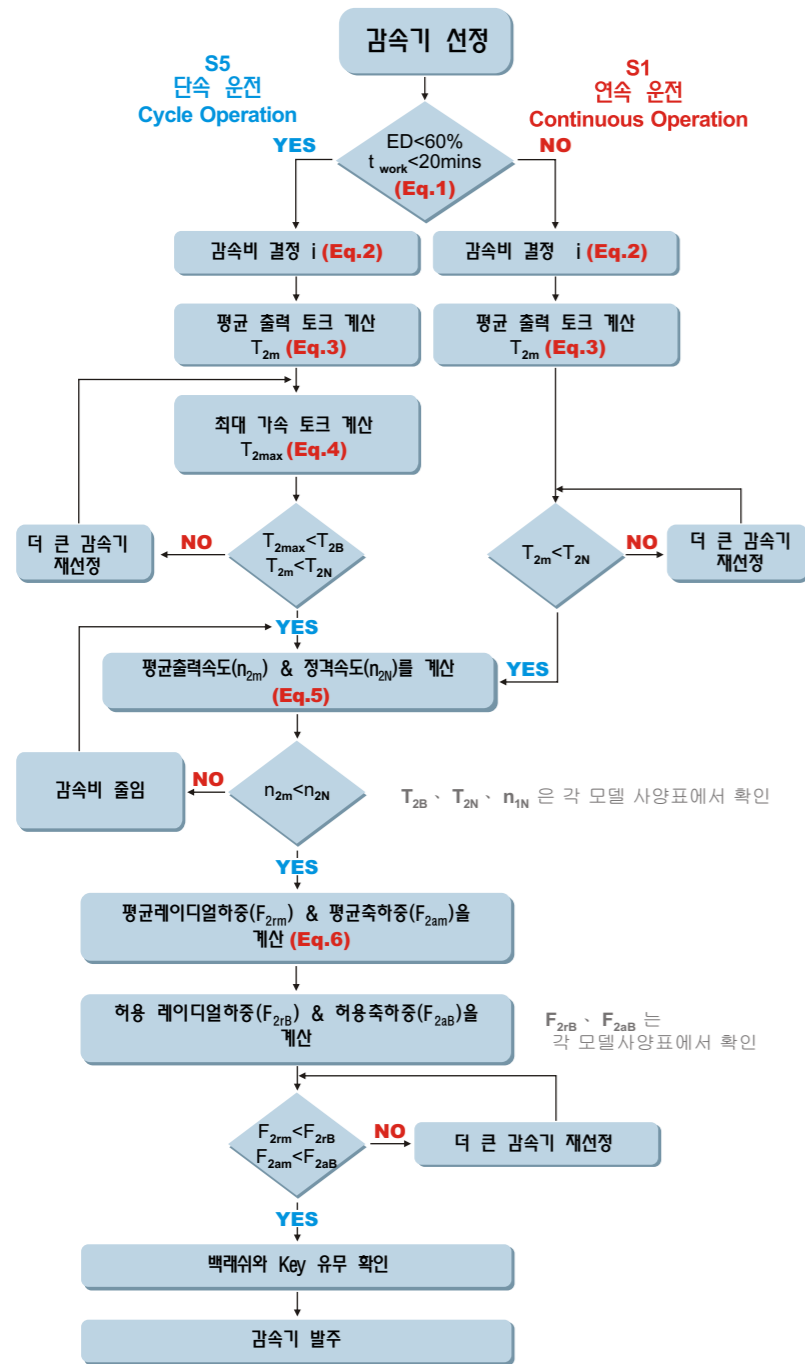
감속기 선정

S5
단속 운전
Cycle Operation

S1
연속 운전
Continuous Operation

ED<60%
$t_{work}$<20mins
(Eq.1)

YES

NO

감속비 결정 i (Eq.2)

감속비 결정 i (Eq.2)

평균 출력 토크 계산
$T_{2m}$ (Eq.3)

평균 출력 토크 계산
$T_{2m}$ (Eq.3)

최대 가속 토크 계산
$T_{2max}$ (Eq.4)

더 큰 감속기 재선정

NO

$T_{2max}$<$T_{2B}$
$T_{2m}$<$T_{2N}$

$T_{2m}$<$T_{2N}$

NO

더 큰 감속기 재선정

YES

평균출력속도($n_{2m}$) & 정격속도($n_{2N}$)를 계산
(Eq.5)

YES

감속비 줄임

NO

$n_{2m}$<$n_{2N}$

$T_{2B}$、 $T_{2N}$、 $n_{1N}$ 은 각 모델 사양표에서 확인

YES

평균레이디얼하중($F_{2rm}$) & 평균축하중($F_{2am}$)을 계산 (Eq.6)

허용 레이디얼하중($F_{2rB}$) & 허용축하중($F_{2aB}$)을 계산

$F_{2rB}$、 $F_{2aB}$ 는
각 모델사양표에서 확인

$F_{2rm}$<$F_{2rB}$
$F_{2am}$<$F_{2aB}$

NO

더 큰 감속기 재선정

YES

백래쉬와 Key 유무 확인

감속기 발주